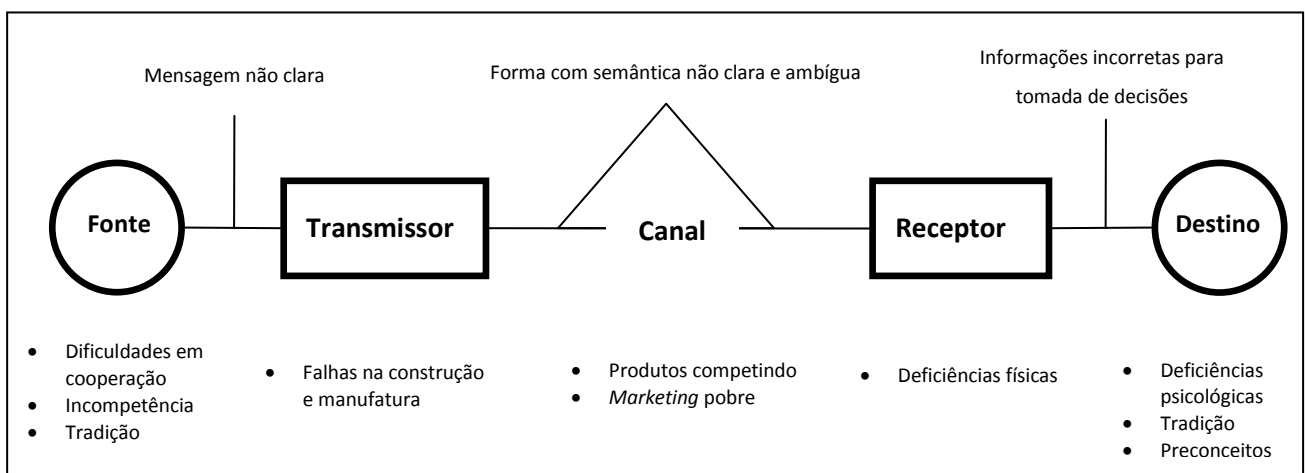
Mensagem não clara

Forma com semântica não clara e ambígua

Informações incorretas para tomada de decisões

Fonte

Transmissor

Canal

Receptor

Destino

- Dificuldades em cooperação
- Incompetência
- Tradição

- Falhas na construção e manufatura

- Produtos competindo
- *Marketing* pobre

- Deficiências físicas

- Deficiências psicológicas
- Tradição
- Preconceitos